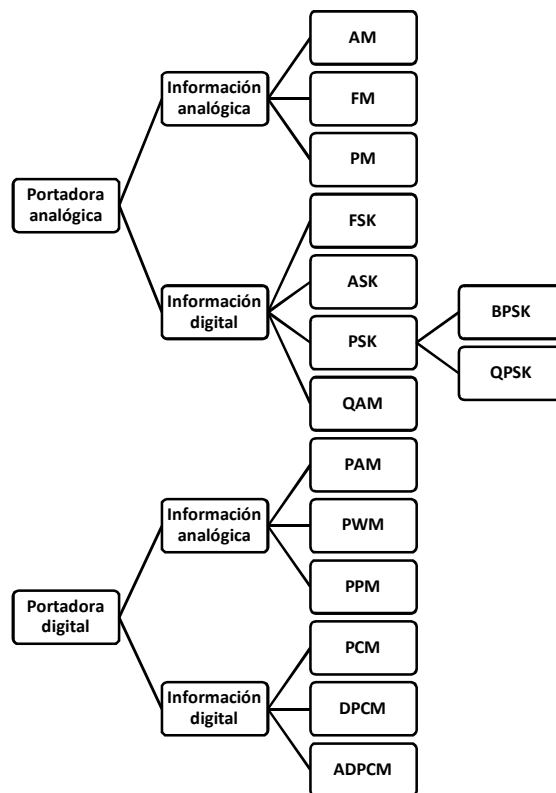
Portadora analógica

Información analógica

AM

FM

PM

Información digital

FSK

ASK

PSK

BPSK

QPSK

QAM

Portadora digital

Información analógica

PAM

PWM

PPM

Información digital

PCM

DPCM

ADPCM